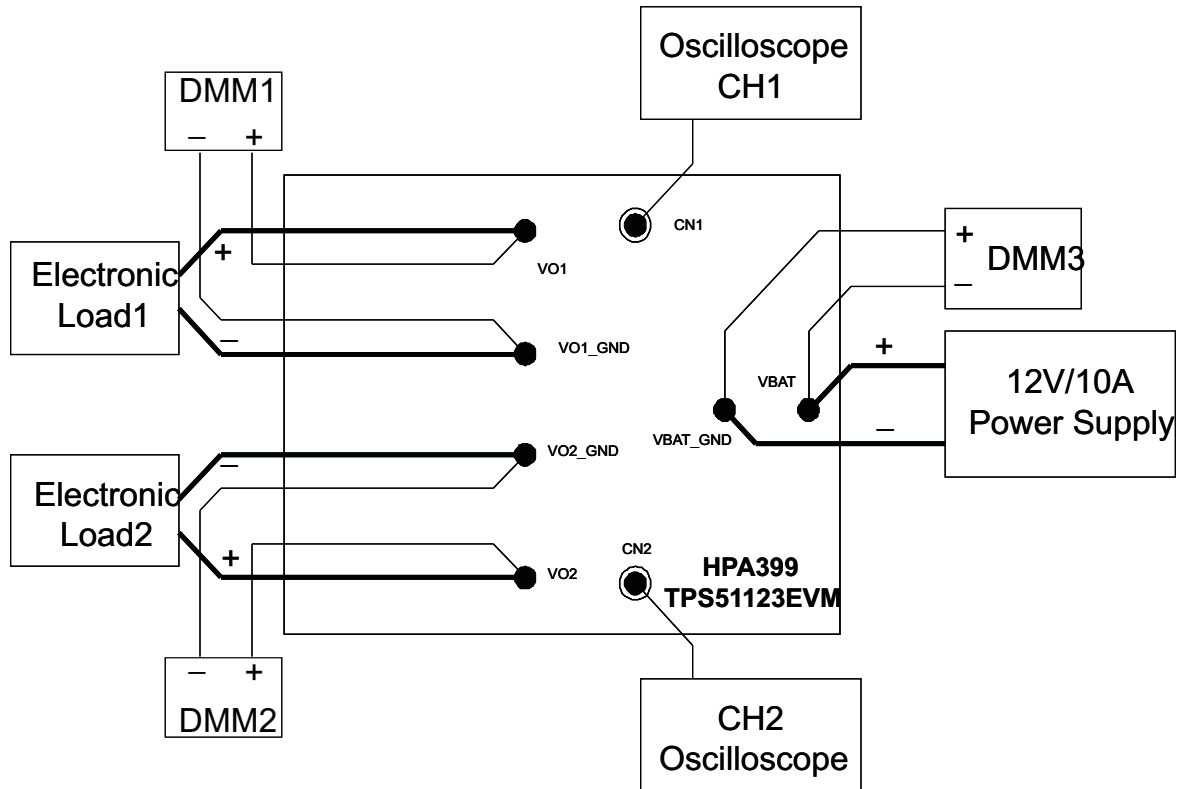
Oscilloscope
CH1

DMM1
– +

CN1

Electronic
Load1

+

VO1

–

VO1_GND

+
DMM3
–

+

VBAT

12V/10A
Power Supply

VBAT_GND

–

VO2_GND

Electronic
Load2

–

+

VO2

CN2

HPA399
TPS51123EVM

– +
DMM2

CH2
Oscilloscope